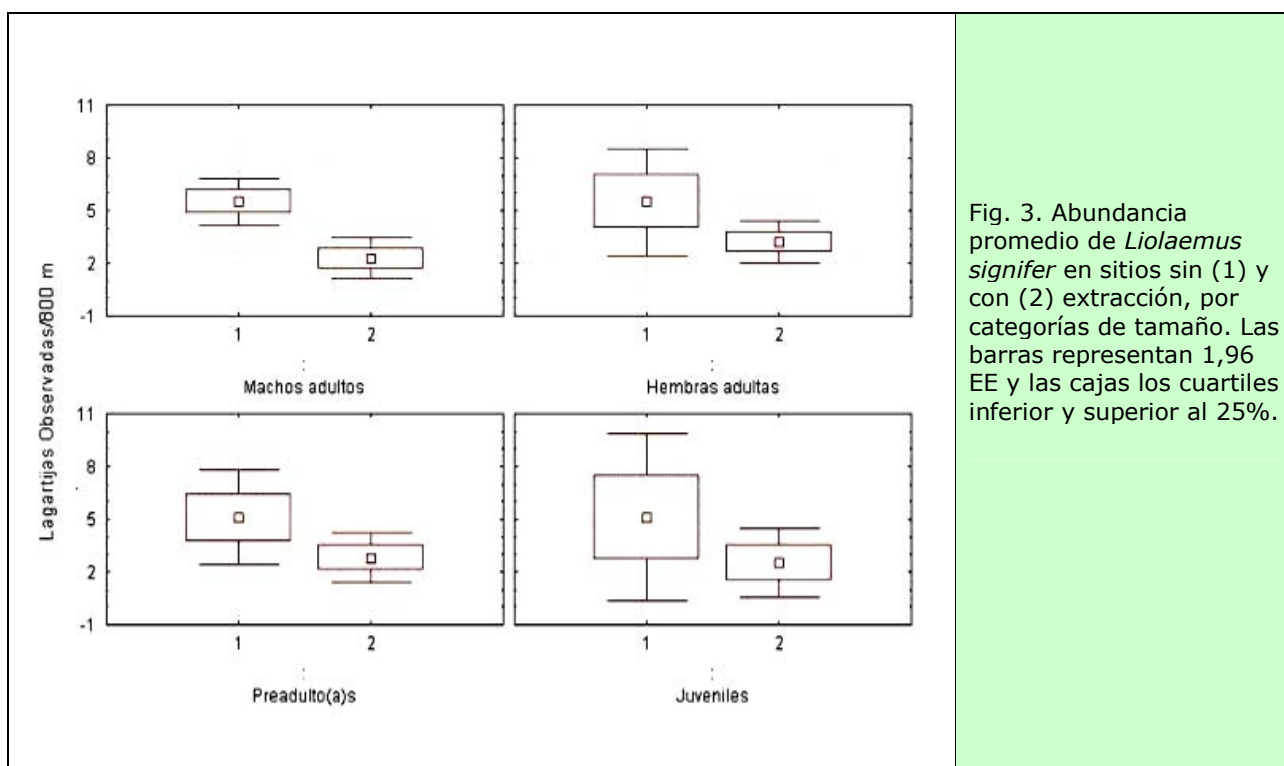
11
8
5
2
-1
1
2
:
Machos adultos

1
2
:
Hembras adultas

Lagartijas Observadas/800 m

11
8
5
2
-1
1
2
:
Preadulto(a)s

1
2
:
Juveniles

Fig. 3. Abundancia promedio de *Liolaemus signifer* en sitios sin (1) y con (2) extracción, por categorías de tamaño. Las barras representan 1,96 EE y las cajas los cuartiles inferior y superior al 25%.